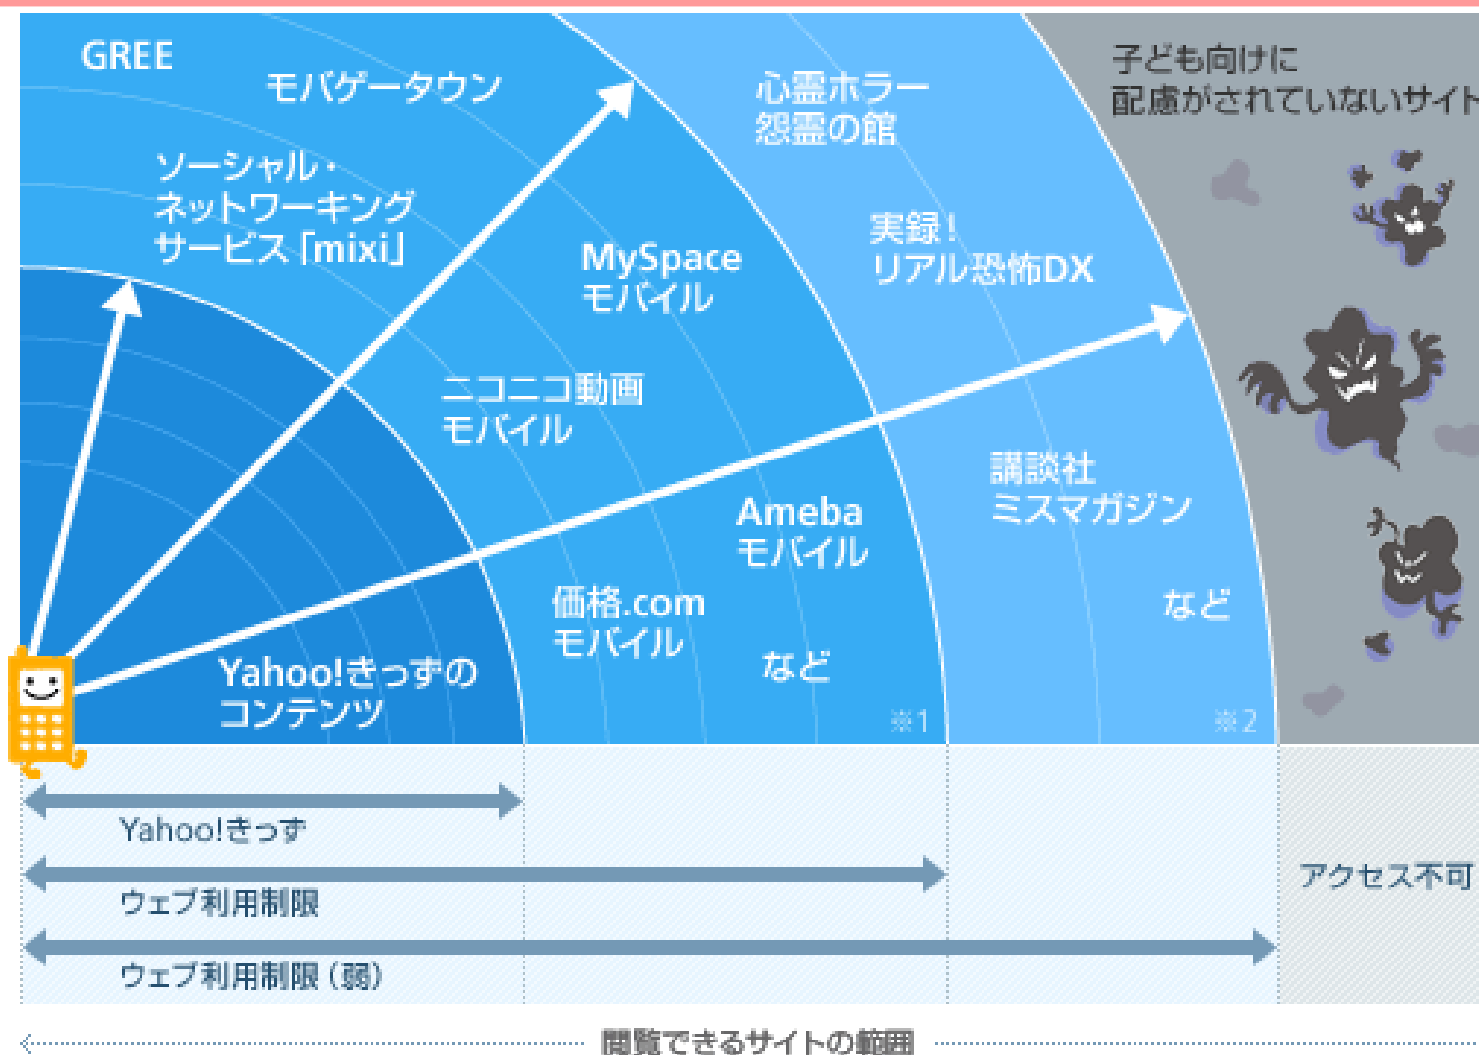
GREE

モバゲータウン

ソーシャル・ネットワーキングサービス「mixi」

心霊ホラー怨霊の館

子ども向けに配慮がされていないサイト

MySpaceモバイル

実録!リアル恐怖DX

ニコニコ動画モバイル

講談社ミスマガジン

Amebaモバイル

価格.comモバイル

など

など

Yahoo!きっずのコンテンツ

※1

※2

Yahoo!きっず

ウェブ利用制限

ウェブ利用制限（弱）

アクセス不可

閲覧できるサイトの範囲